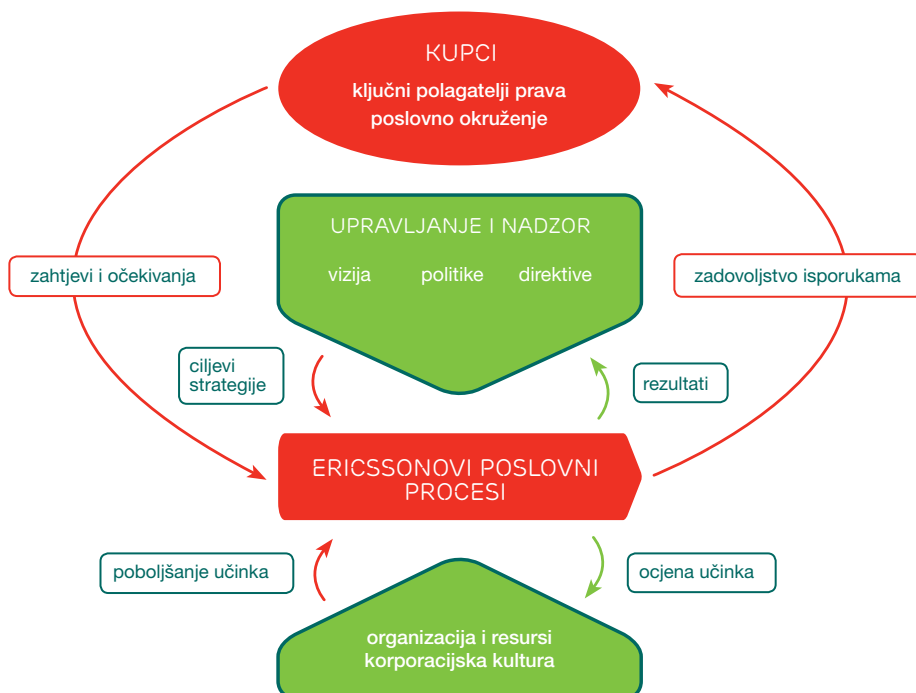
KUPCI
ključni polagatelji prava
poslovno okruženje

UPRAVLJANJE I NADZOR
vizija politike direktive

zahtjevi i očekivanja

zadovoljstvo isporukama

ciljevi strategije

rezultati

ERICSSONOVI POSLOVNI PROCESI

poboljšanje učinka

ocjena učinka

organizacija i resursi
korporacijska kultura